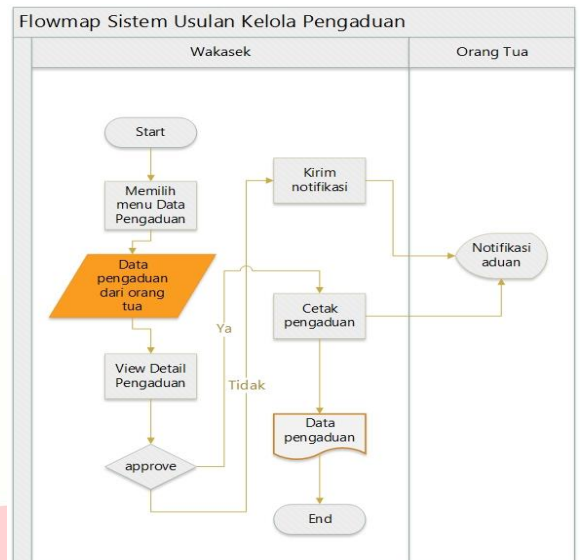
Flowmap Sistem Usulan Kelola Pengaduan

Wakasek

Orang Tua

Start

Memilih menu Data Pengaduan

Data pengaduan dari orang tua

View Detail Pengaduan

approve

Ya

Tidak

Kirim notifikasi

Cetak pengaduan

Data pengaduan

End

Notifikasi aduan